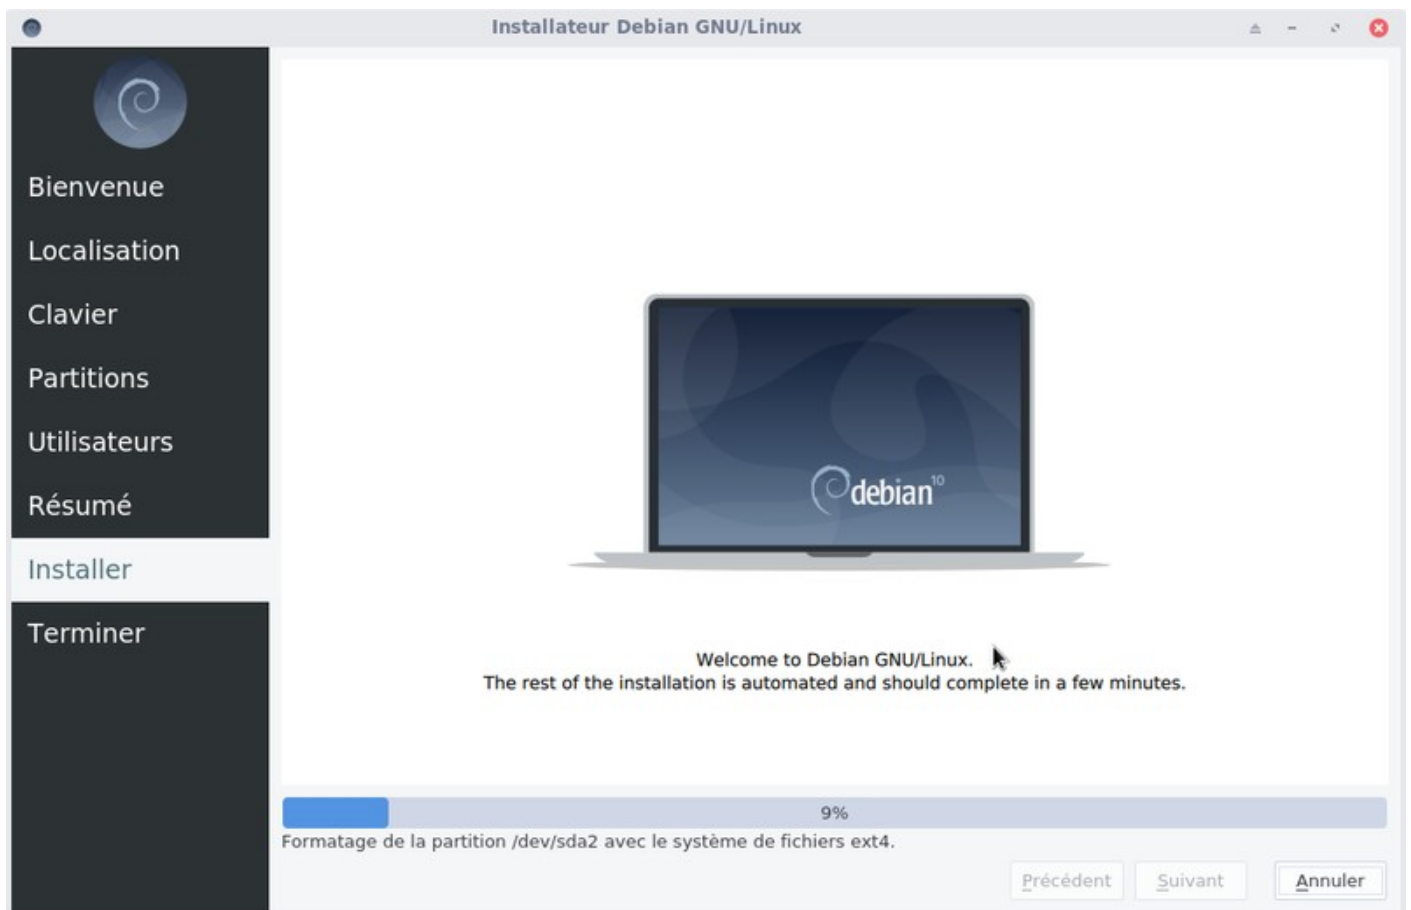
Installateur Debian GNU/Linux

Bienvenue

Localisation

Clavier

Partitions

Utilisateurs

Résumé

Installer

Terminer

debian$^{10}$

Welcome to Debian GNU/Linux.
The rest of the installation is automated and should complete in a few minutes.

9%

Formatage de la partition /dev/sda2 avec le système de fichiers ext4.

Précédent Suivant Annuler